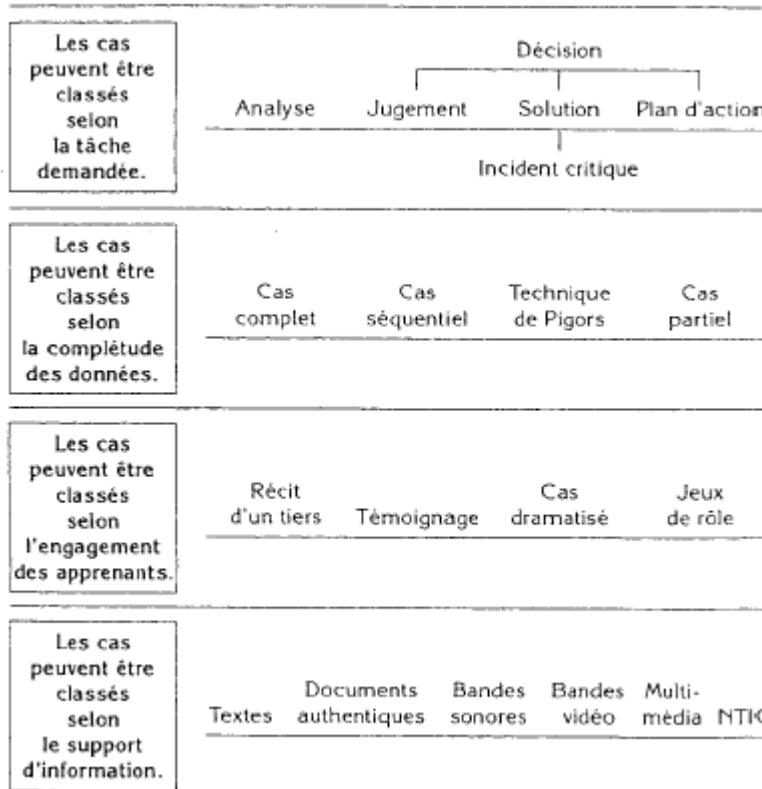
Les cas peuvent être classés selon la tâche demandée.

Décision

Analyse Jugement Solution Plan d'action

Incident critique

Les cas peuvent être classés selon la complétude des données.

Cas complet Cas séquentiel Technique de Pigors Cas partiel

Les cas peuvent être classés selon l'engagement des apprenants.

Récit d'un tiers Témoignage Cas dramatisé Jeux de rôle

Les cas peuvent être classés selon le support d'information.

Textes Documents authentiques Bandes sonores Bandes vidéo Multimédia NTI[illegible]